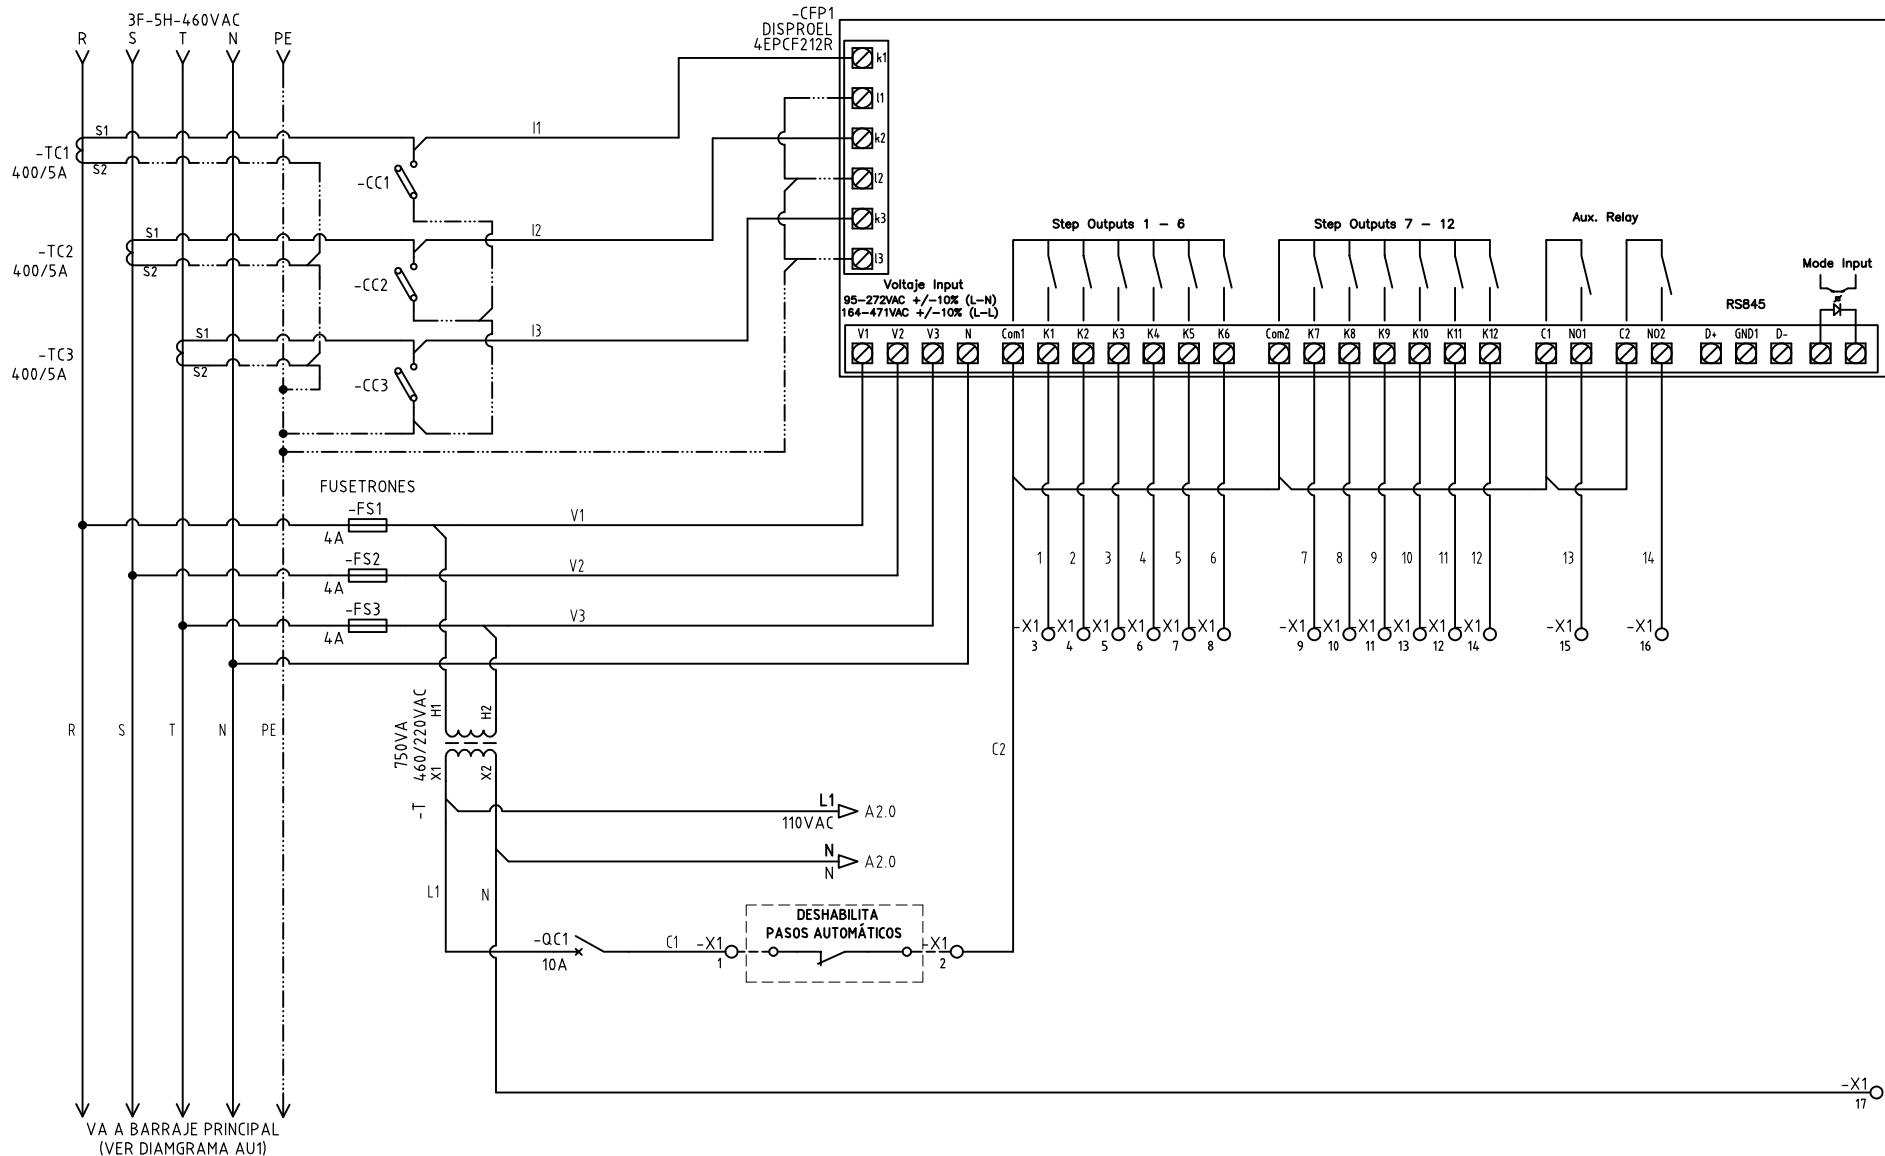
3F-5H-460VAC
R S T N PE

-CFP1
DISPROEL
4EPCF212R

k1
l1
k2
l2
k3
l3

S1
-TC1
400/5A
S2

I1

-CC1

S1
-TC2
400/5A
S2

I2

-CC2

S1
-TC3
400/5A
S2

I3

-CC3

Step Outputs 1 – 6
Step Outputs 7 – 12
Aux. Relay
Mode Input
RS845

Voltaje Input
95–272VAC +/–10% (L–N)
164–471VAC +/–10% (L–L)

V1 V2 V3 N Com1 K1 K2 K3 K4 K5 K6 Com2 K7 K8 K9 K10 K11 K12 C1 NO1 C2 NO2 D+ GND1 D-

FUSETRONES
-FS1
4A
V1
-FS2
4A
V2
-FS3
4A
V3

1 2 3 4 5 6 7 8 9 10 11 12 13 14

-X1 3 X1 4 X1 5 X1 6 X1 7 X1 8 -X1 9 X1 10 X1 11 X1 13 X1 12 X1 14 -X1 15 -X1 16

R S T N PE

750VA
460/220VAC
H1 H2
X1 X2
-T

C2

L1
110VAC
A2.0
N
N
A2.0

L1
N

-QC1
10A
C1
-X1
1

DESHABILITA
PASOS AUTOMÁTICOS

-X1
2

-X1
17

VA A BARRAJE PRINCIPAL
(VER DIAMGRAMA AU1)